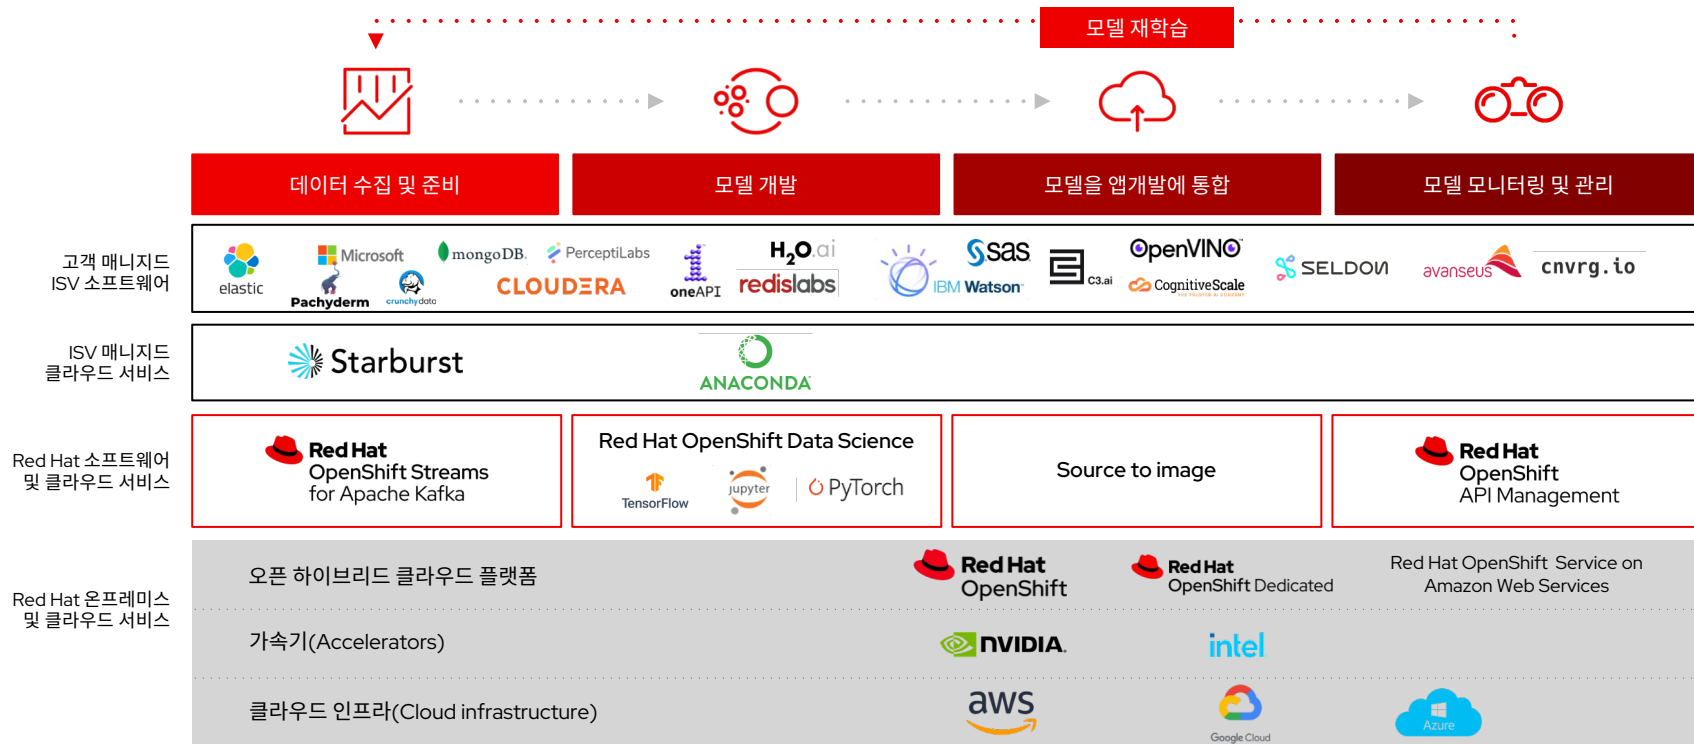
모델 재학습

데이터 수집 및 준비

모델 개발

모델을 앱개발에 통합

모델 모니터링 및 관리

고객 매니지드 ISV 소프트웨어

elastic

Microsoft

Pachyderm

crunchydata

mongoDB.

PerceptiLabs

CLOUDERA

oneAPI

$H_2O$.ai

redislabs

IBM Watson

sas

C3.ai

OpenVINO

CognitiveScale

SELDON

avanseus

cnvrg.io

ISV 매니지드 클라우드 서비스

Starburst

ANACONDA

Red Hat 소프트웨어 및 클라우드 서비스

Red Hat OpenShift Streams for Apache Kafka

Red Hat OpenShift Data Science

TensorFlow

jupyter

PyTorch

Source to image

Red Hat OpenShift API Management

Red Hat 온프레미스 및 클라우드 서비스

오픈 하이브리드 클라우드 플랫폼

Red Hat OpenShift

Red Hat OpenShift Dedicated

Red Hat OpenShift Service on Amazon Web Services

가속기(Accelerators)

NVIDIA.

intel

클라우드 인프라(Cloud infrastructure)

aws

Google Cloud

Azure